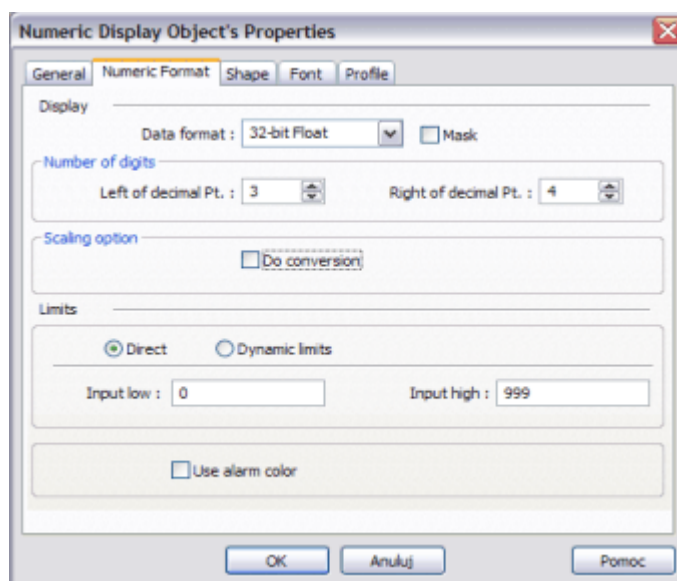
Numeric Display Object's Properties

General | Numeric Format | Shape | Font | Profile

Display

Data format : 32-bit Float

Mask

Number of digits

Left of decimal Pt. : 3

Right of decimal Pt. : 4

Scaling option

Do conversion

Limits

Direct

Dynamic limits

Input low : 0

Input high : 999

Use alarm color

OK

Anuluj

Pomoc